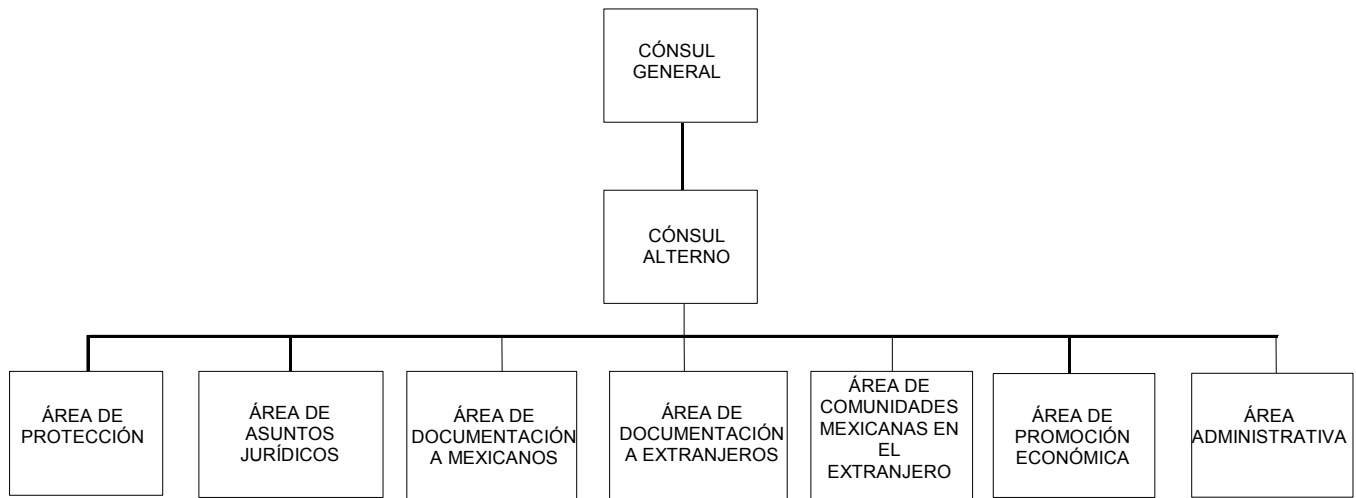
CÓNSUL GENERAL

CÓNSUL ALTERNO

ÁREA DE PROTECCIÓN

ÁREA DE ASUNTOS JURÍDICOS

ÁREA DE DOCUMENTACIÓN A MEXICANOS

ÁREA DE DOCUMENTACIÓN A EXTRANJEROS

ÁREA DE COMUNIDADES MEXICANAS EN EL EXTRANJERO

ÁREA DE PROMOCIÓN ECONÓMICA

ÁREA ADMINISTRATIVA